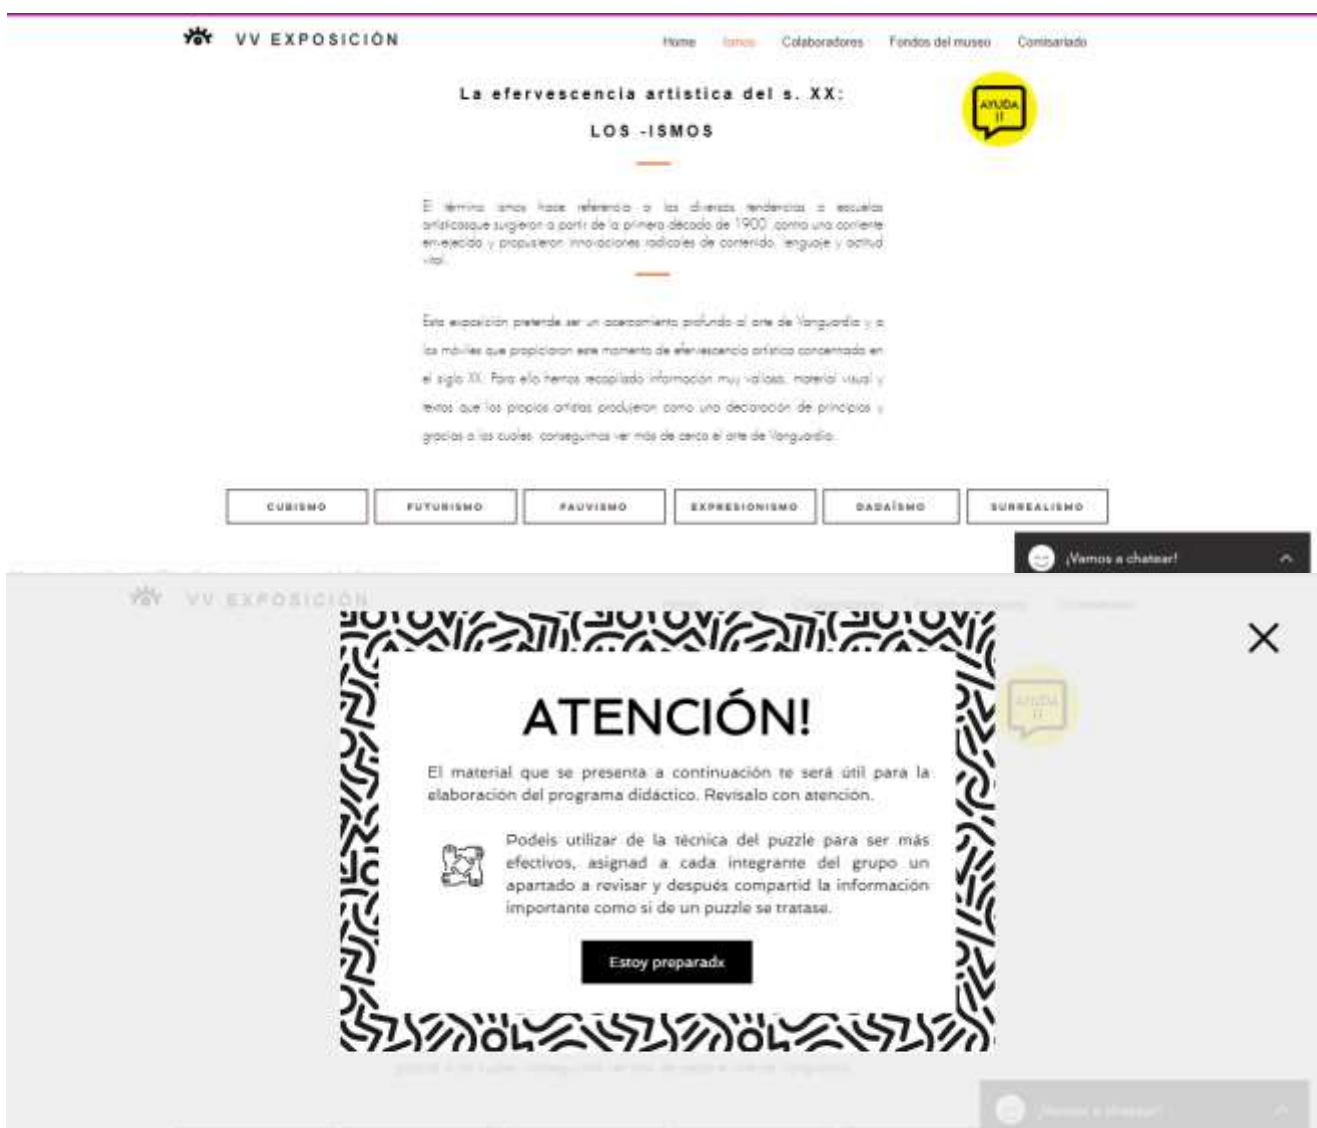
VV EXPOSICIÓN

Home Ismos Colaboradores Fondos del museo Comisariado

La efervescencia artística del s. XX:

LOS -ISMOS

AYUDA !!

El término ismos hace referencia a las diversas tendencias o escuelas artísticasque surgieron a partir de la primera década de 1900 como una corriente en-ejecido y propusieron innovaciones radicales de contenido, lenguaje y actitud vital.

Esta exposición pretende ser un acercamiento profundo al arte de Vanguardia y a los móviles que propiciaron este momento de efervescencia artística concentrado en el siglo XX. Para ello hemos recopilado información muy valiosa, material visual y textos que los propios artistas produjeron como una declaración de principios y gracias a los cuales conseguimos ver más de cerca el arte de Vanguardia.

CUBISMO FUTURISMO FAUVISMO EXPRESIONISMO DADAÍSMO SURREALISMO

¡Vamos a chatear!

VV EXPOSICIÓN

ATENCIÓN!

El material que se presenta a continuación te será útil para la elaboración del programa didáctico. Revisalo con atención.

Podeis utilizar de la técnica del puzzle para ser más efectivos, asignad a cada integrante del grupo un apartado a revisar y después compartid la información importante como si de un puzzle se tratase.

Estoy preparadx

AYUDA !!

¡Vamos a chatear!